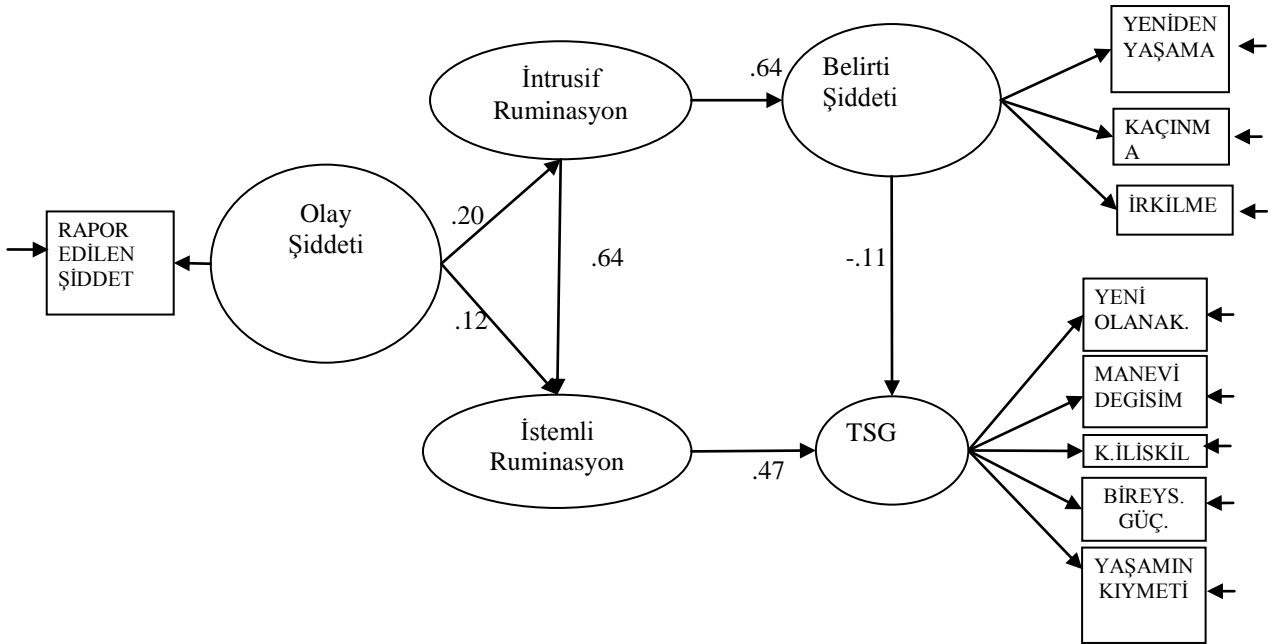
RAPOR EDİLEN ŞİDDET

Olay Şiddeti

.20

.12

İntrusif Ruminasyon

.64

İstemli Ruminasyon

.64

Belirti Şiddeti

-.11

.47

TSG

YENİDEN YAŞAMA

KAÇINMA

İRKİLME

YENİ OLANAK.

MANEVİ DEGİSİM

K.İLİSKİL

BİREYS. GÜÇ.

YAŞAMIN KIYMETİ